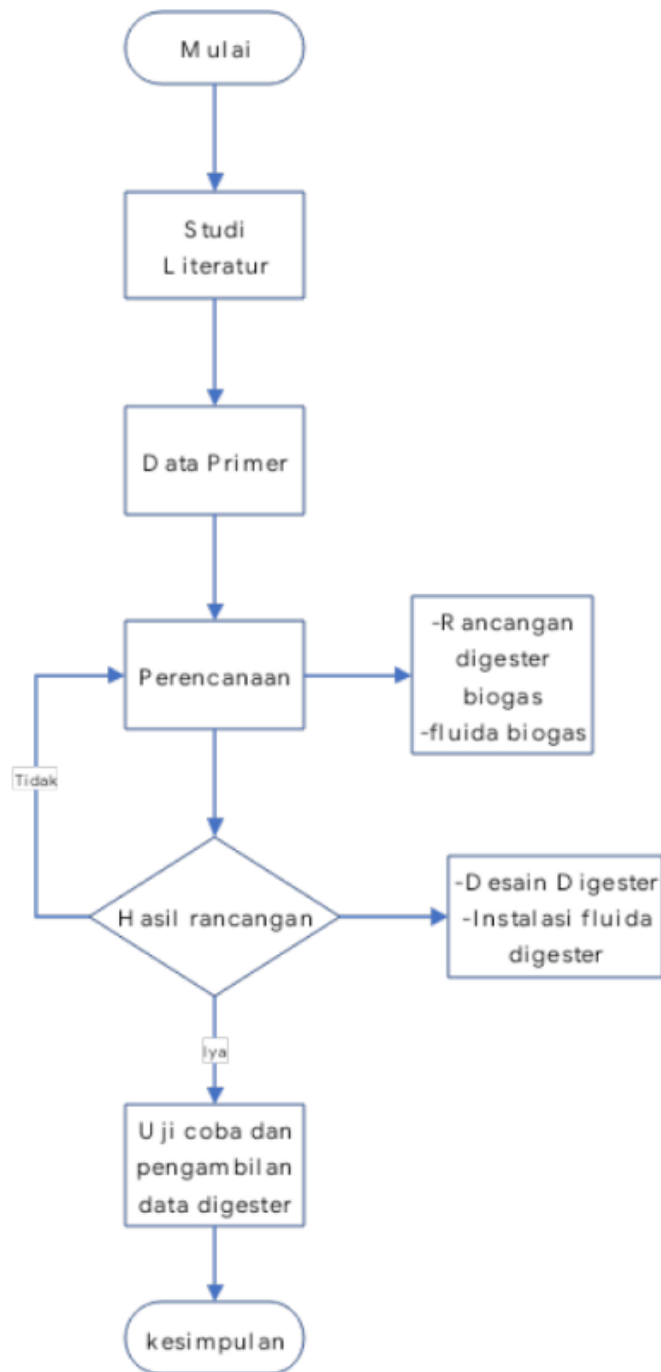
Mulai

Studi Literatur

Data Primer

Perencanaan

-Rancangan digester biogas
-fluida biogas

Tidak

Hasil rancangan

-Desain Digester
-Instalasi fluida digester

Iya

Uji coba dan pengambilan data digester

kesimpulan